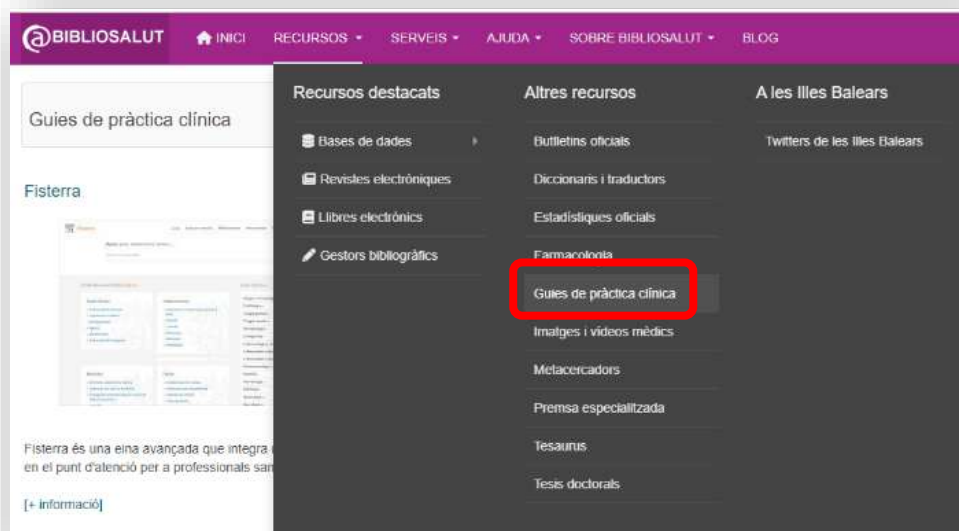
@BIBLIOSALUT INICI RECURSOS ▾ SERVEIS ▾ AJUDA ▾ SOBRE BIBLIOSALUT ▾ BLOG

Guies de pràctica clínica

Fisterra

Fisterra és una eina avançada que integra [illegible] en el punt d'atenció per a professionals san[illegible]

[+ informació]

Recursos destacats

Bases de dades

Revistes electròniques

Llibres electrònics

Gestors bibliogràfics

Altres recursos

Butlletins oficials

Diccionaris i traductors

Estadístiques oficials

Farmacologia

Guies de pràctica clínica

Imatges i vídeos mèdics

Metacercadors

Premsa especialitzada

Tesaurus

Tesis doctorals

A les Illes Balears

Twitters de les Illes Balears